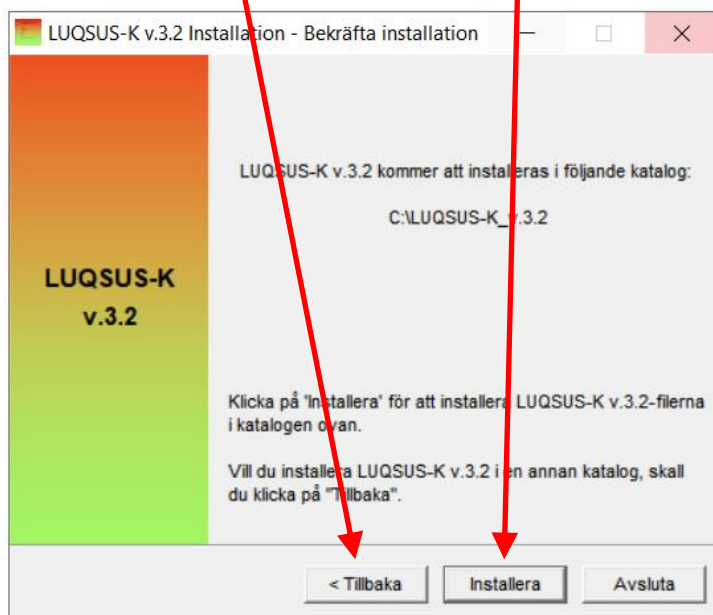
LUQSUS-K v.3.2 Installation - Bekräfta installation

LUQSUS-K v.3.2

LUQSUS-K v.3.2 kommer att installeras i följande katalog:

C:\LUQSUS-K_v.3.2

Klicka på 'Installera' för att installera LUQSUS-K v.3.2-filerna i katalogen ovan.

Vill du installera LUQSUS-K v.3.2 i en annan katalog, skall du klicka på "Tillbaka".

< Tillbaka

Installera

Avsluta